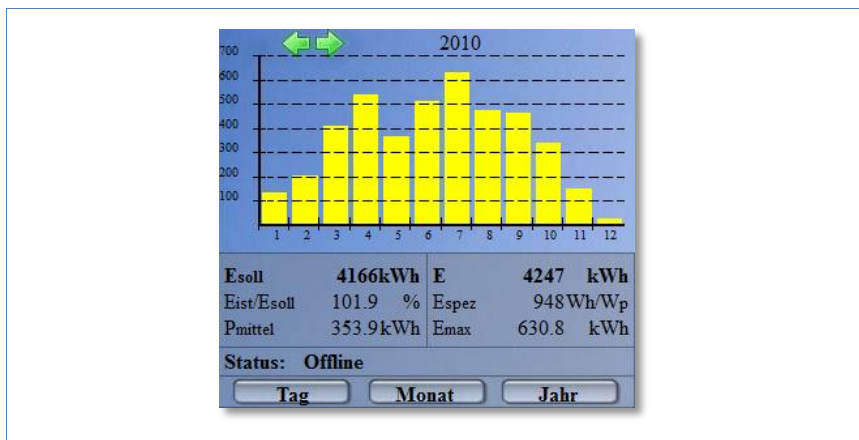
2010

700
600
500
400
300
200
100

1 2 3 4 5 6 7 8 9 10 11 12

| Esoll | 4166kWh | E | 4247 kWh |
|---|---|---|---|
| Eist/Esoll | 101.9 % | Espez | 948Wh/Wp |
| Pmittel | 353.9kWh | Emax | 630.8 kWh |

Status: Offline

Tag Monat Jahr